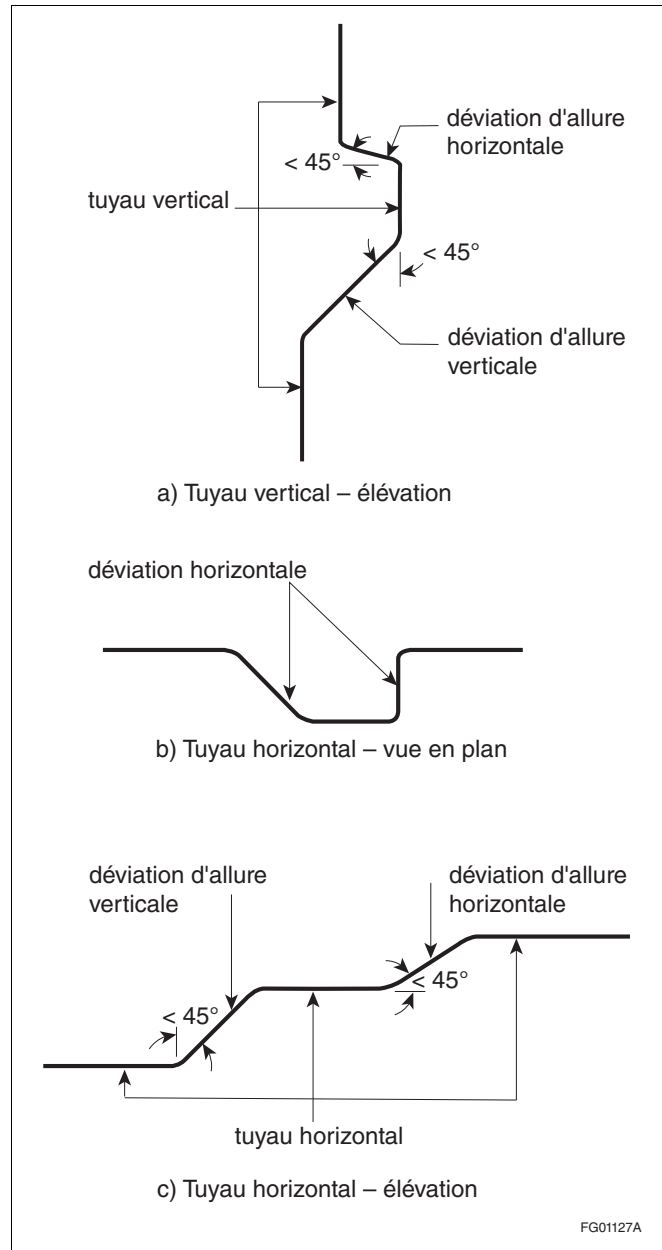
déviation d'allure horizontale

< 45°

tuyau vertical

< 45°

déviation d'allure verticale

a) Tuyau vertical – élévation

déviation horizontale

b) Tuyau horizontal – vue en plan

déviation d'allure verticale

déviation d'allure horizontale

< 45°

< 45°

tuyau horizontal

c) Tuyau horizontal – élévation

FG01127A